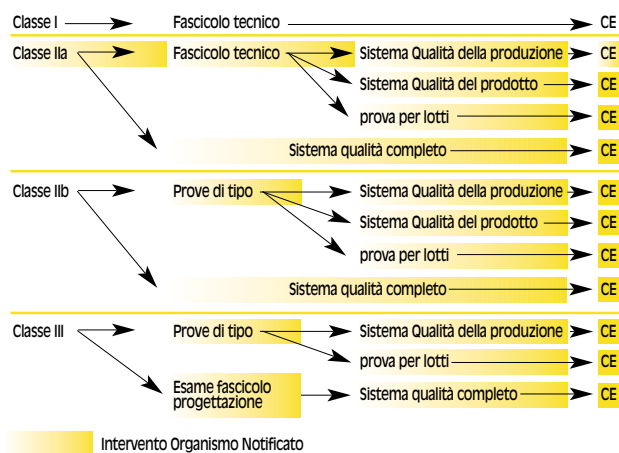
Classe I

Fascicolo tecnico

CE

Classe IIa

Fascicolo tecnico

Sistema Qualità della produzione

CE

Sistema Qualità del prodotto

CE

prova per lotti

CE

Sistema qualità completo

CE

Classe IIb

Prove di tipo

Sistema Qualità della produzione

CE

Sistema Qualità del prodotto

CE

prova per lotti

CE

Sistema qualità completo

CE

Classe III

Prove di tipo

Sistema Qualità della produzione

CE

prova per lotti

CE

Esame fascicolo progettazione

Sistema qualità completo

CE

Intervento Organismo Notificato